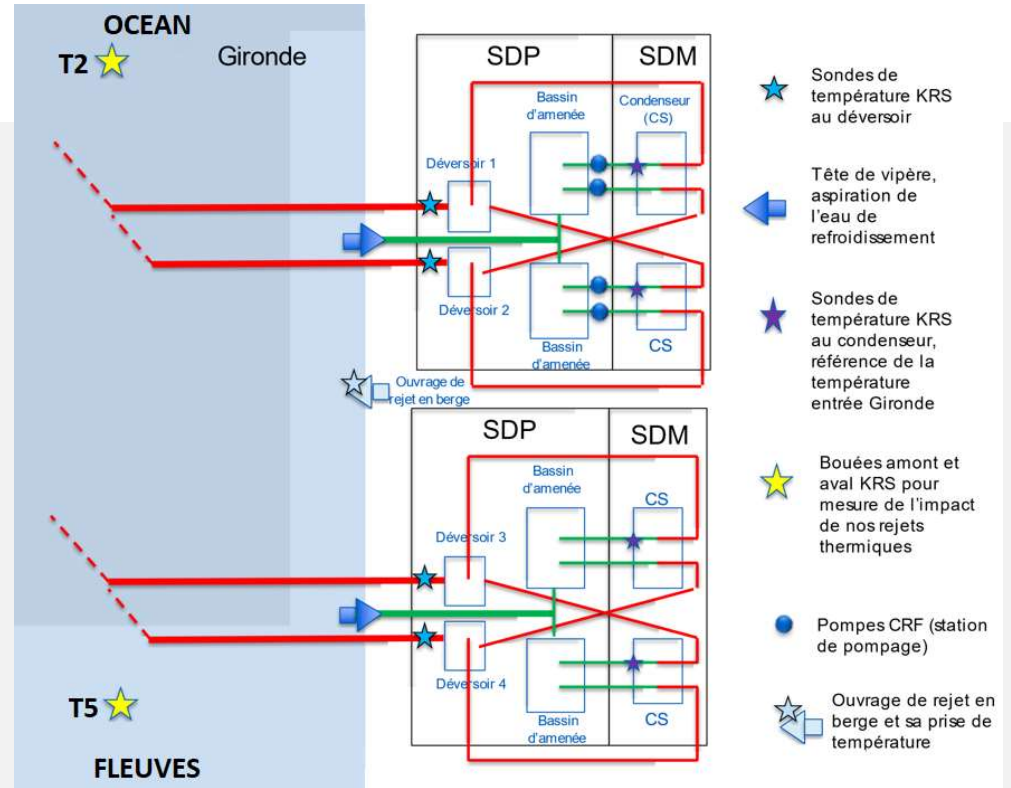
OCEAN

T2

Gironde

SDP

SDM

Bassin d'amenée

Condenseur (CS)

Déversoir 1

Déversoir 2

Bassin d'amenée

CS

Ouvrage de rejet en berge

SDP

SDM

Bassin d'amenée

CS

Déversoir 3

Déversoir 4

Bassin d'amenée

CS

T5

FLEUVES

Sondes de température KRS au déversoir

Tête de vipère, aspiration de l'eau de refroidissement

Sondes de température KRS au condenseur, référence de la température entrée Gironde

Bouées amont et aval KRS pour mesure de l'impact de nos rejets thermiques

Pompes CRF (station de pompage)

Ouvrage de rejet en berge et sa prise de température